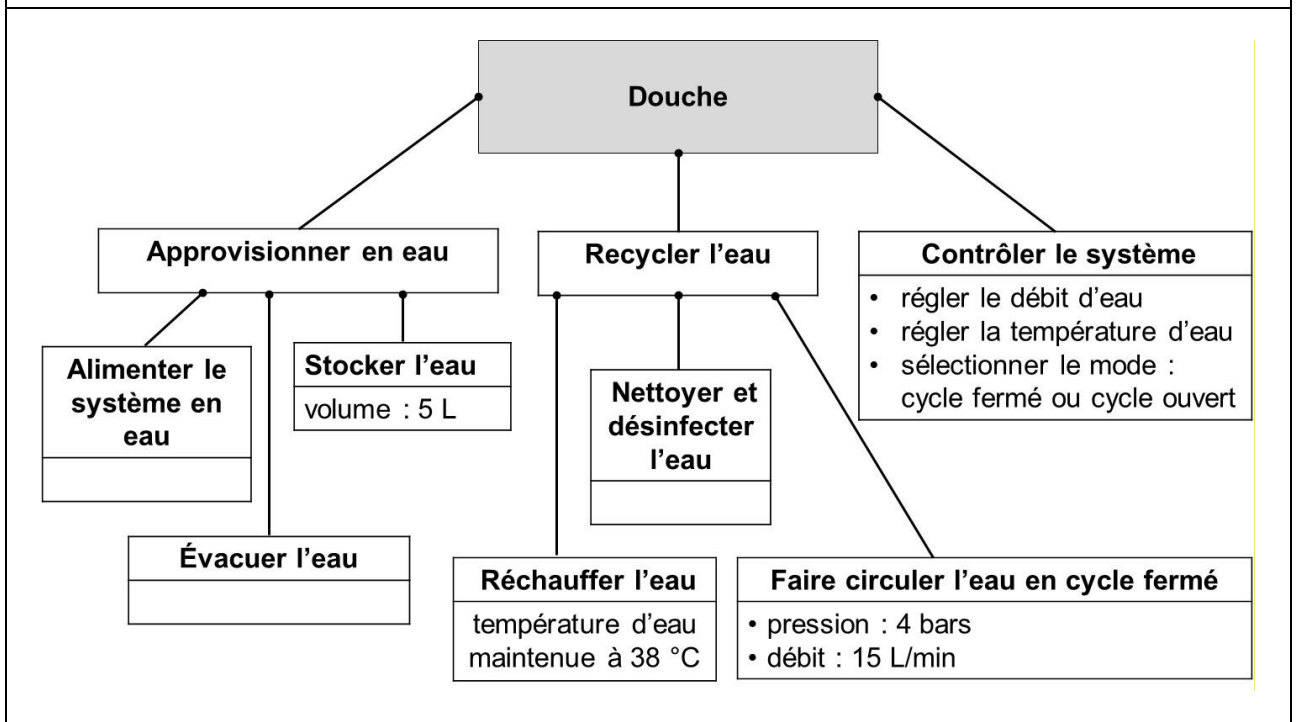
Douche

Approvisionner en eau

Recycler l'eau

Contrôler le système
• régler le débit d'eau
• régler la température d'eau
• sélectionner le mode : cycle fermé ou cycle ouvert

Alimenter le système en eau

Stocker l'eau
volume : 5 L

Évacuer l'eau

Nettoyer et désinfecter l'eau

Réchauffer l'eau
température d'eau maintenue à 38 °C

Faire circuler l'eau en cycle fermé
• pression : 4 bars
• débit : 15 L/min